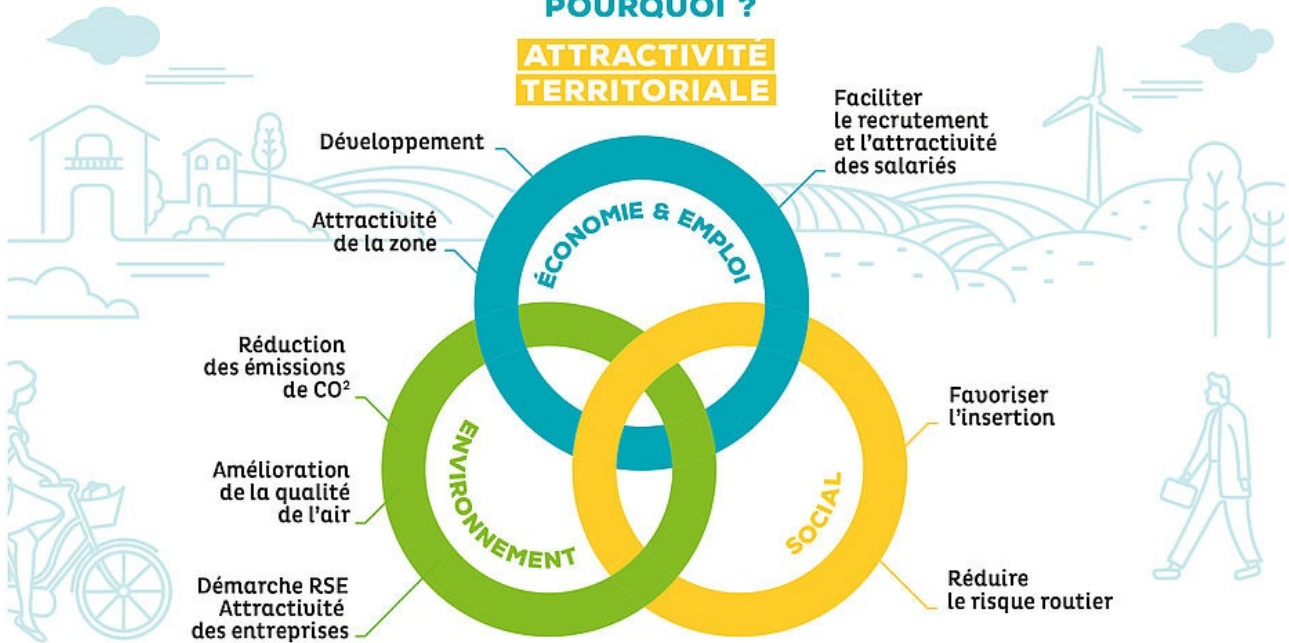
POURQUOI ?

ATTRACTIVITÉ TERRITORIALE

Développement

Attractivité de la zone

Faciliter le recrutement et l'attractivité des salariés

ÉCONOMIE & EMPLOI

Réduction des émissions de $CO^2$

Amélioration de la qualité de l'air

Démarche RSE Attractivité des entreprises

ENVIRONNEMENT

SOCIAL

Favoriser l'insertion

Réduire le risque routier